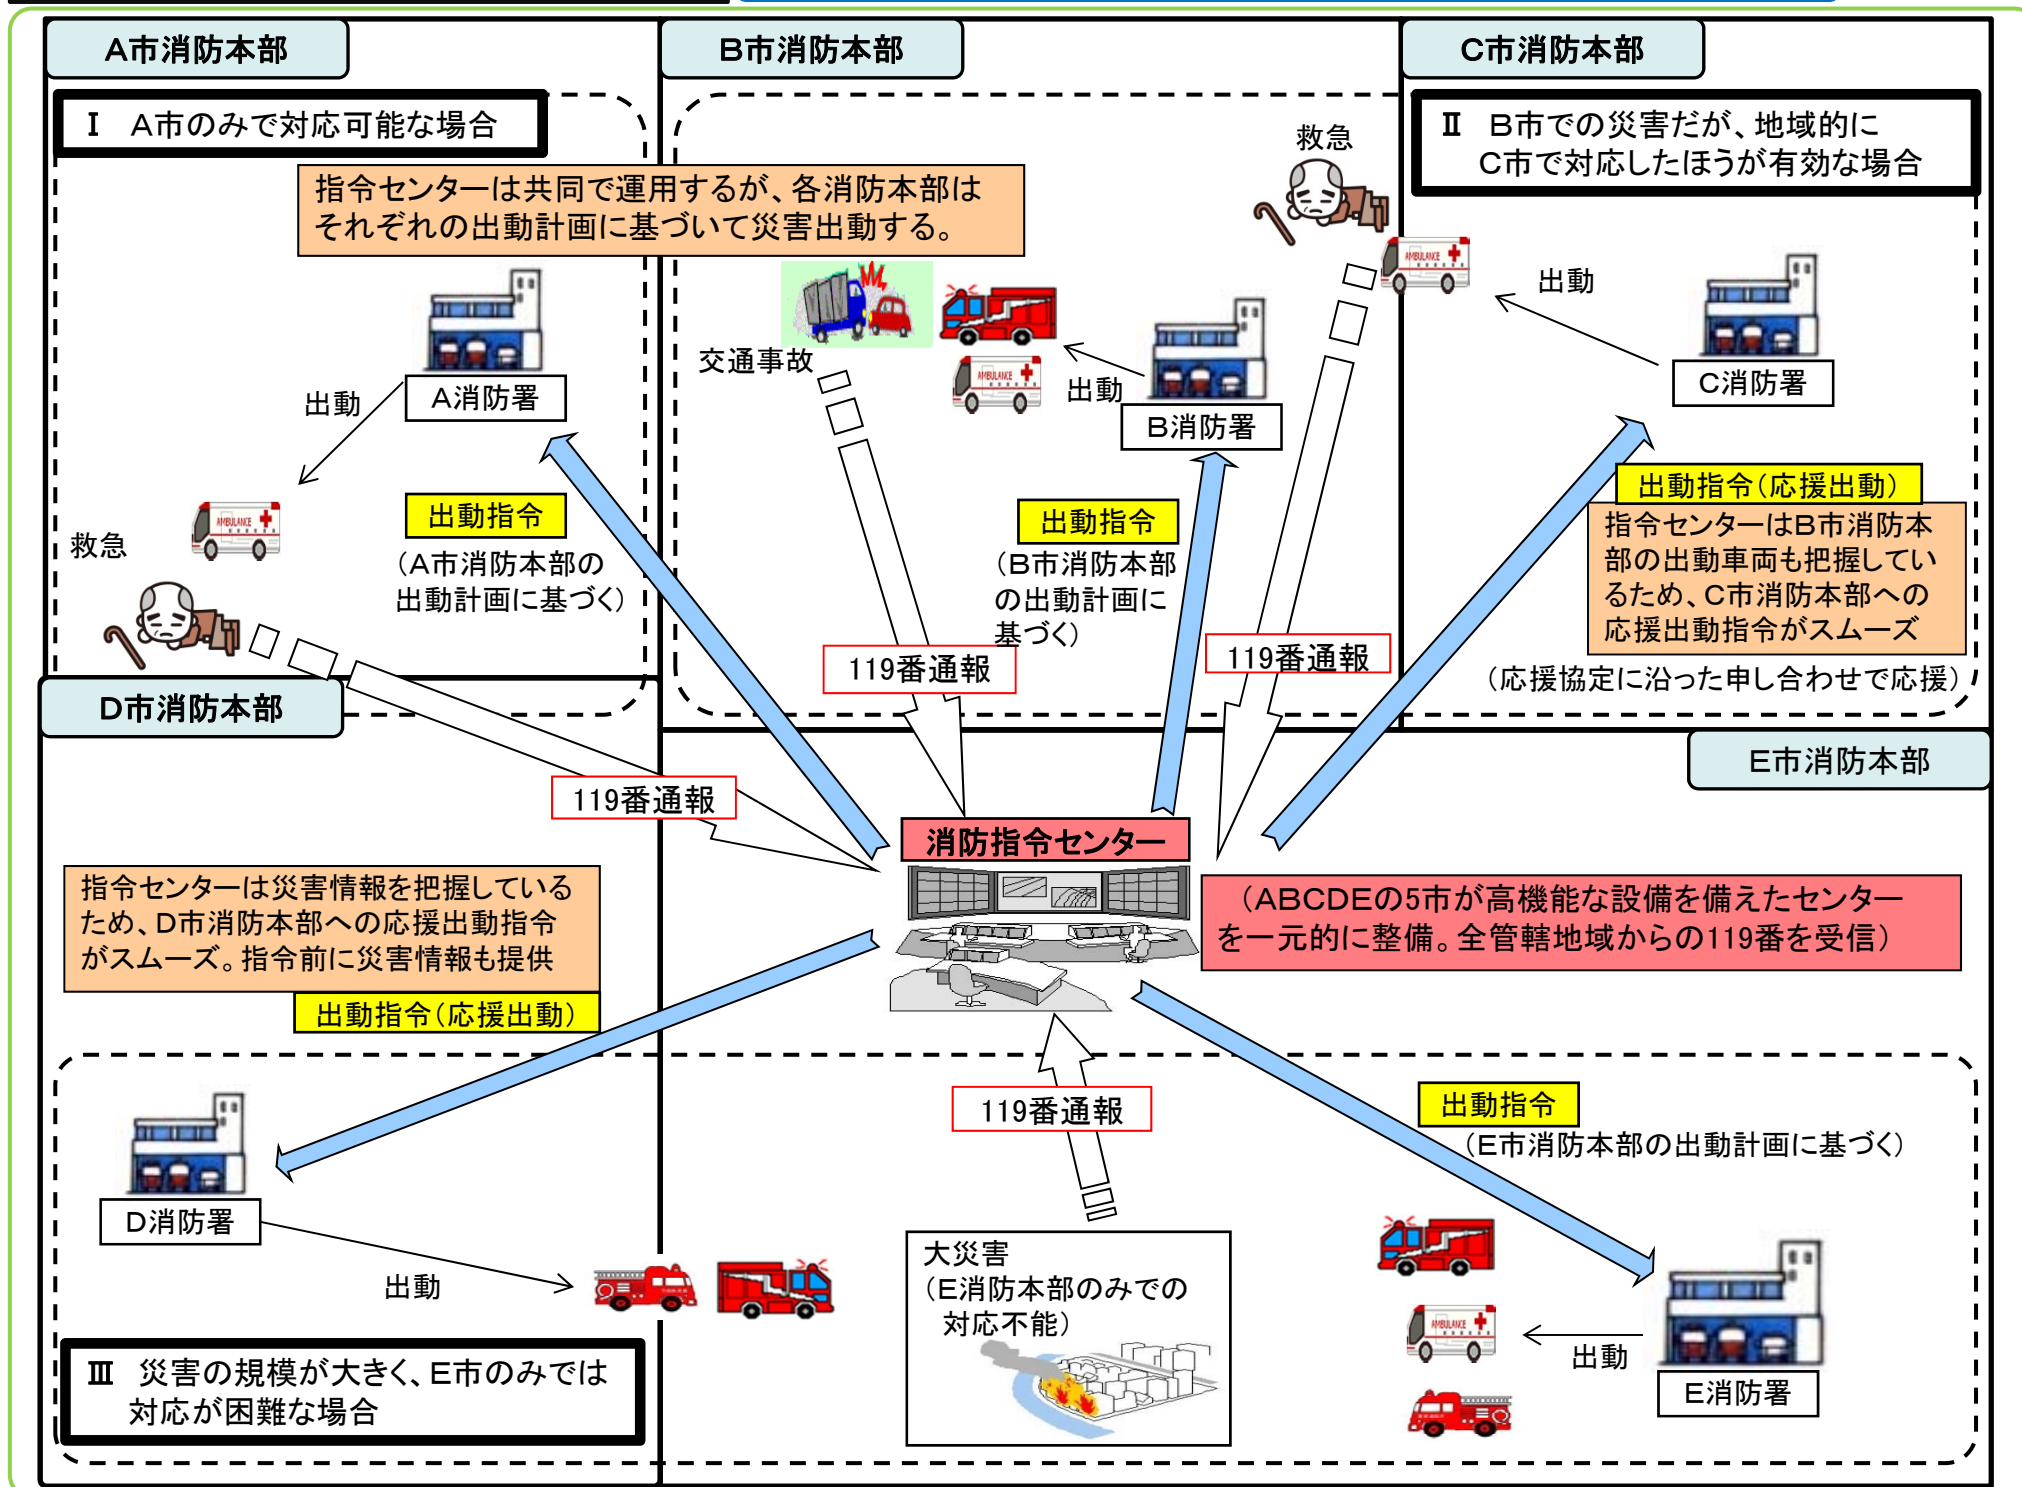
A市消防本部

B市消防本部

C市消防本部

Ⅰ　A市のみで対応可能な場合

指令センターは共同で運用するが、各消防本部はそれぞれの出動計画に基づいて災害出動する。

救急

Ⅱ　B市での災害だが、地域的にC市で対応したほうが有効な場合

出動

A消防署

交通事故

出動

B消防署

C消防署

救急

出動指令

（A市消防本部の出動計画に基づく）

出動指令

（B市消防本部の出動計画に基づく）

出動指令（応援出動）

指令センターはB市消防本部の出動車両も把握しているため、C市消防本部への応援出動指令がスムーズ

119番通報

119番通報

（応援協定に沿った申し合わせで応援）

D市消防本部

E市消防本部

119番通報

消防指令センター

指令センターは災害情報を把握しているため、D市消防本部への応援出動指令がスムーズ。指令前に災害情報も提供

（ABCDEの5市が高機能な設備を備えたセンターを一元的に整備。全管轄地域からの119番を受信）

出動指令（応援出動）

119番通報

出動指令

（E市消防本部の出動計画に基づく）

D消防署

出動

大災害
（E消防本部のみでの対応不能）

出動

E消防署

Ⅲ　災害の規模が大きく、E市のみでは対応が困難な場合